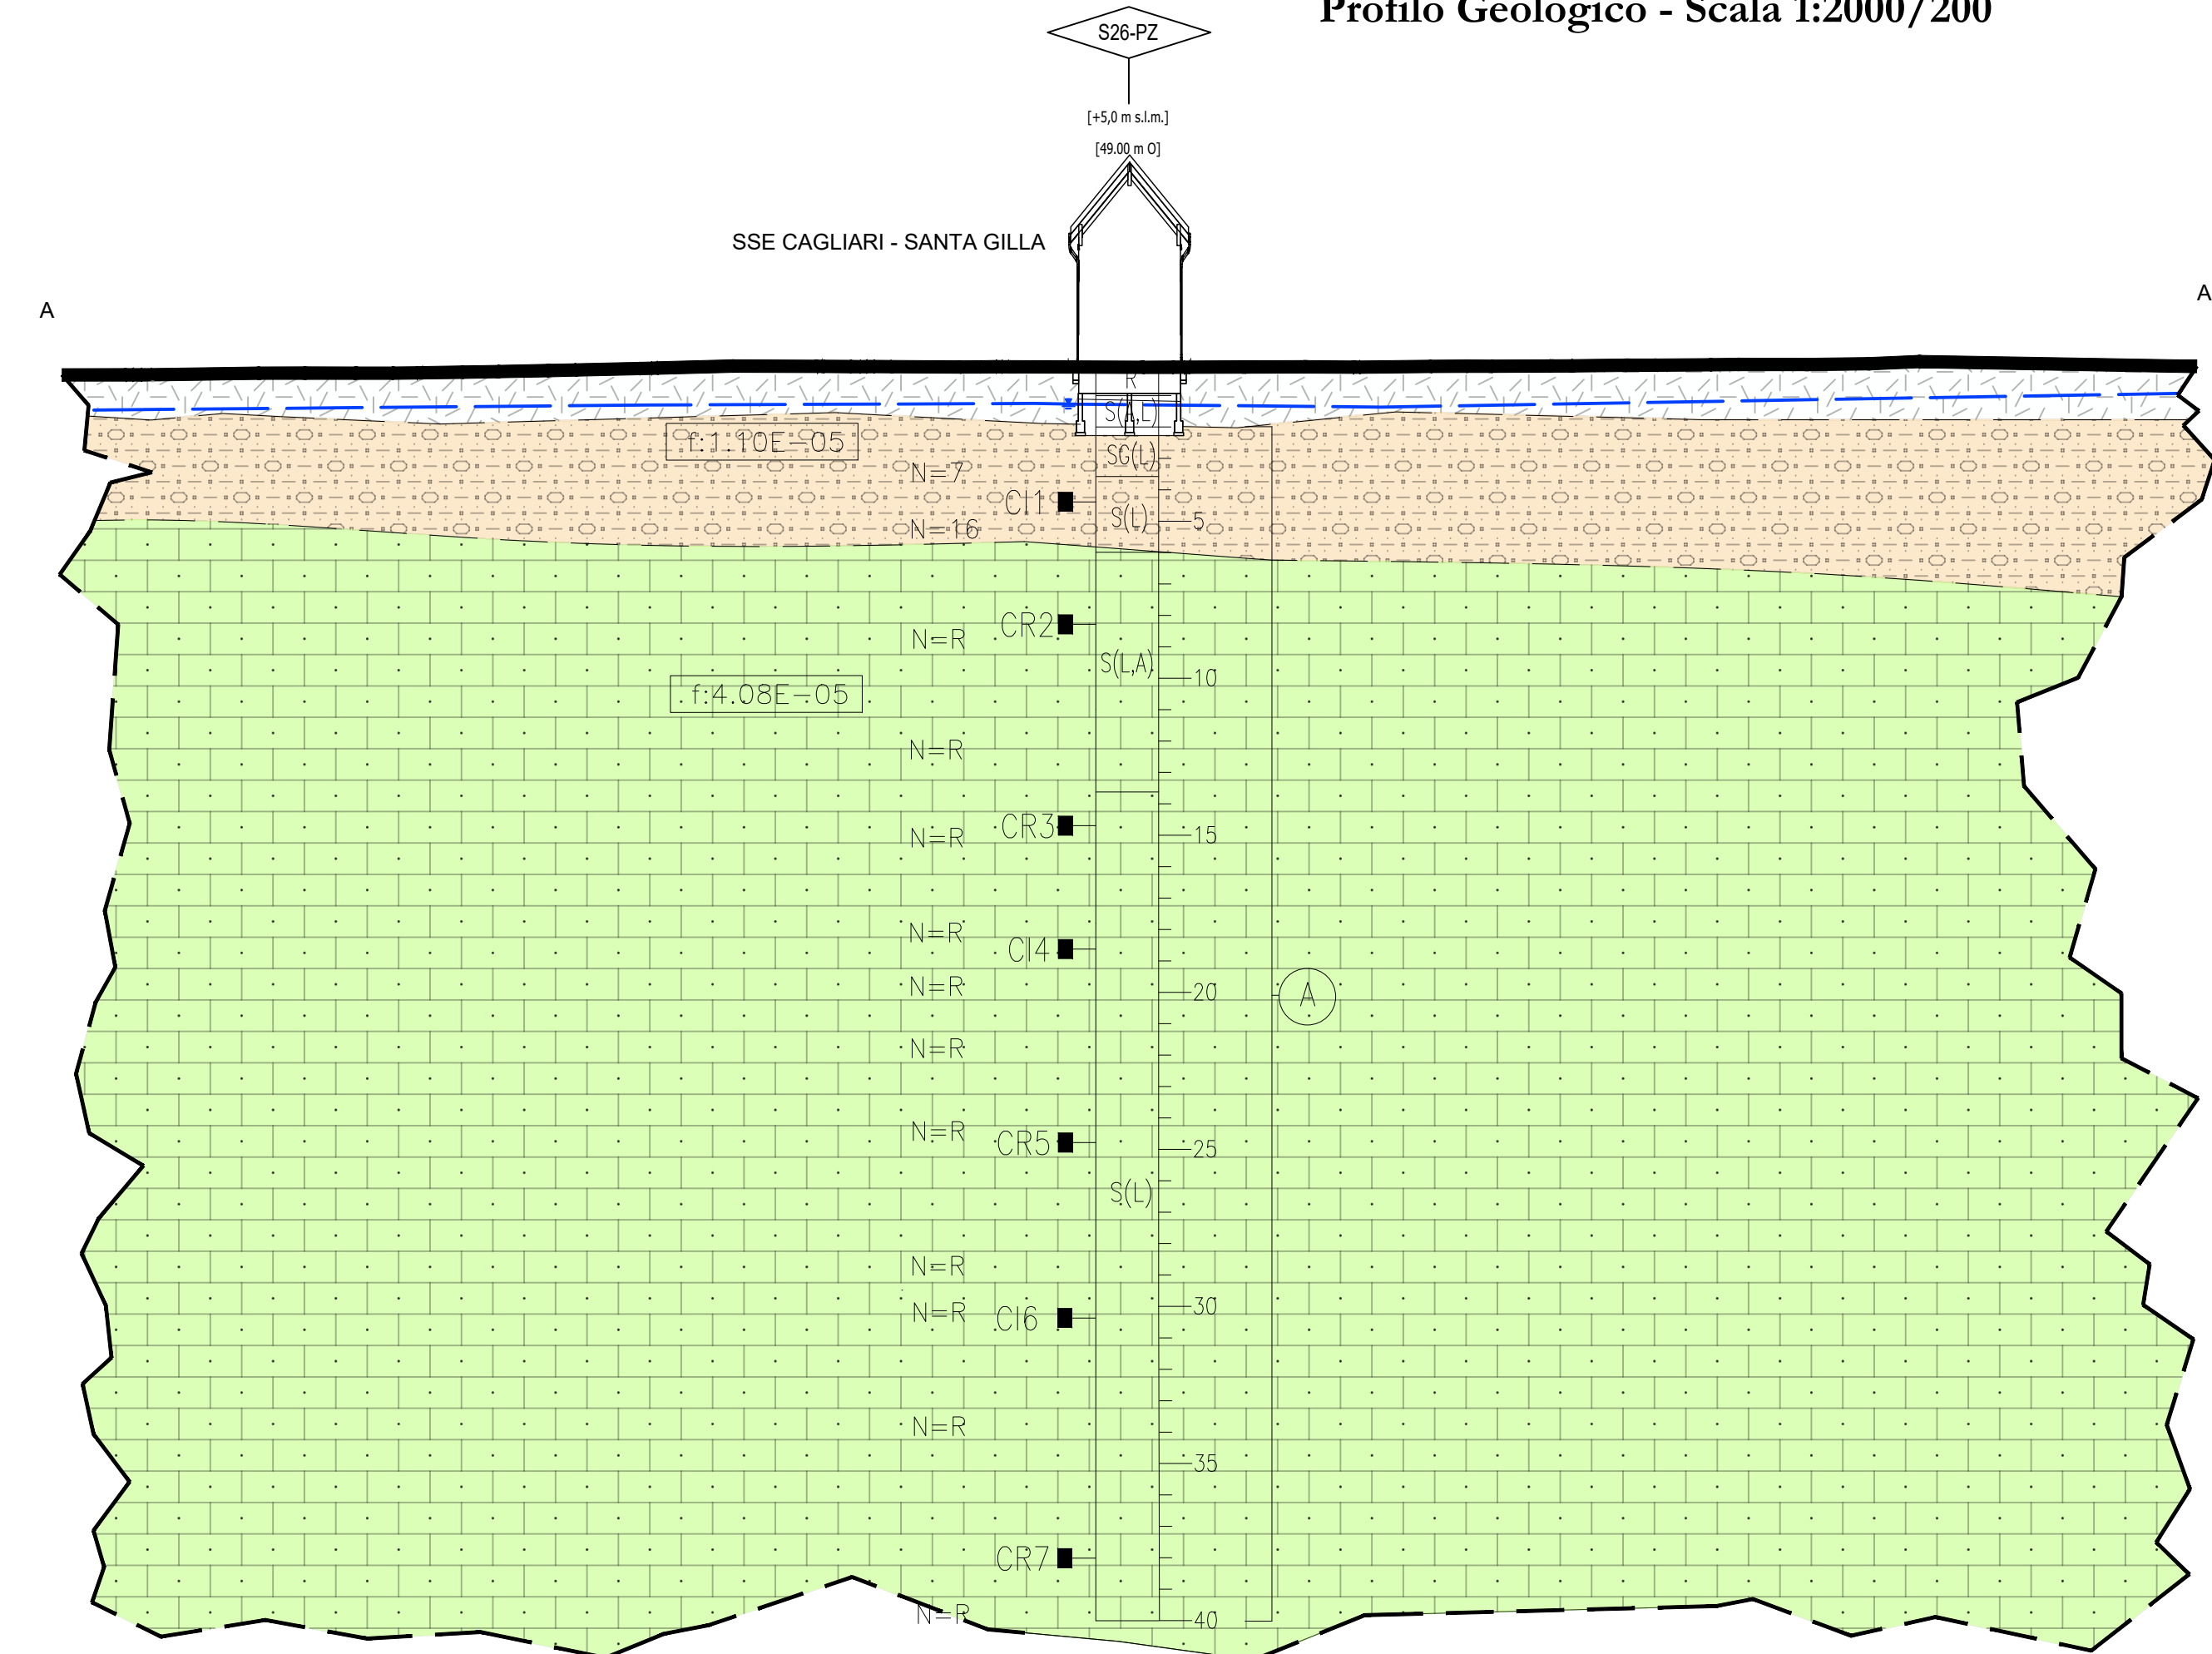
Profilo Geologico - Scala 1:2000/200

S26-PZ

[+5,0 m s.l.m.]

[49.00 m O]

SSE CAGLIARI - SANTA GILLA

A

A

R

S(A,L)

f:1.10E-05

SG(L)

N=7

CI1

S(L)

5

N=16

CR2

N=R

S(L,A)

10

f:4.08E-05

N=R

N=R

CR3

15

N=R

CI4

N=R

20

A

N=R

N=R

CR5

25

S(L)

N=R

N=R

CI6

30

N=R

35

CR7

N=R

40